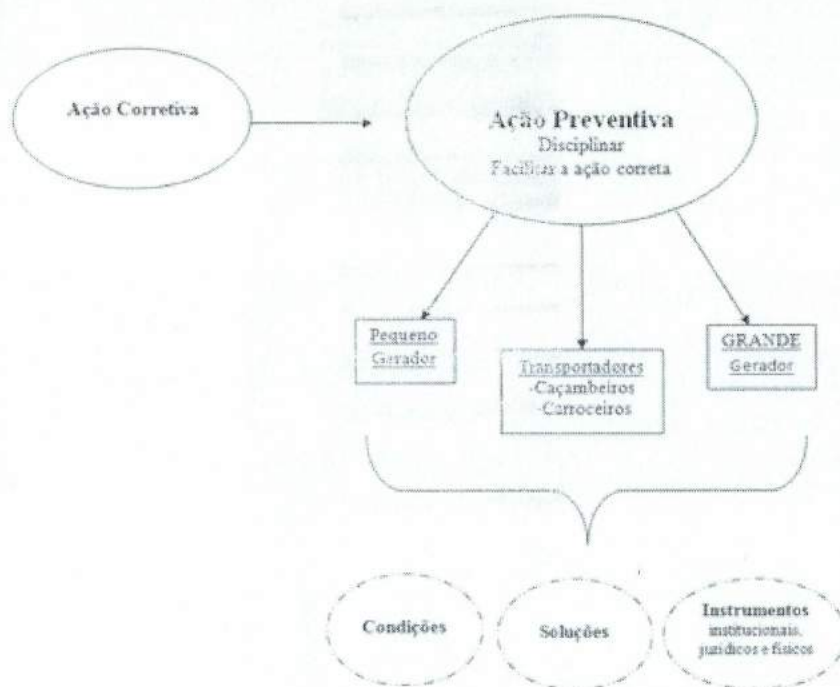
Ação Corretiva

Ação Preventiva
Disciplinar
Facilitar a ação correta

Pequeno Gerador

Transportadores
-Caçambeiros
-Carroceiros

GRANDE
Gerador

Condições

Soluções

Instrumentos
institucionais, jurídicos e físicos